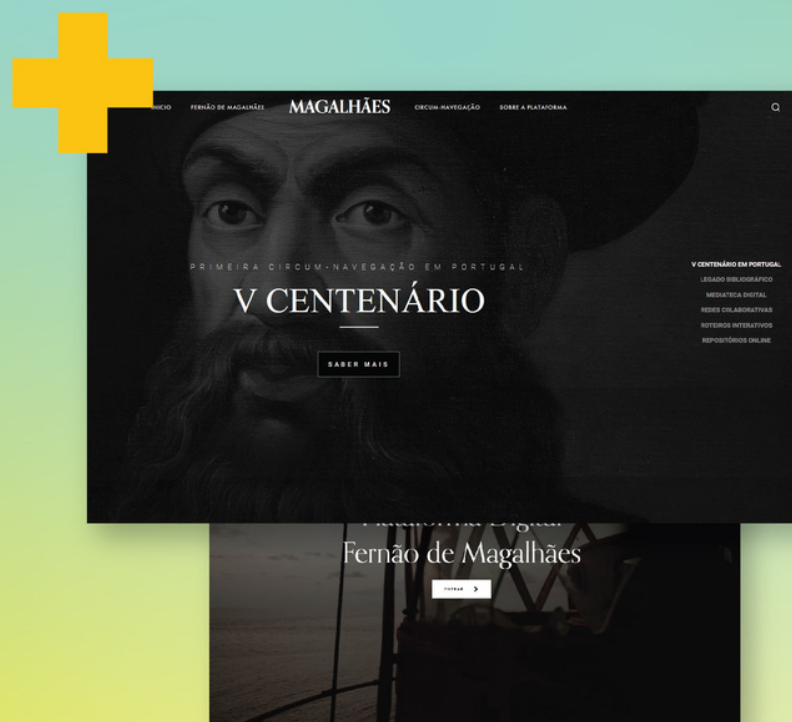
INICIO FERNÃO DE MAGALHÃES MAGALHÃES CIRCUM-NAVEGAÇÃO SOBRE A PLATAFORMA

PRIMEIRA CIRCUM-NAVEGAÇÃO EM PORTUGAL

V CENTENÁRIO

SABER MAIS

V CENTENÁRIO EM PORTUGAL
LEGADO BIBLIOGRÁFICO
MEDIATECA DIGITAL
REDES COLABORATIVAS
ROTEIROS INTERATIVOS
REPOSITÓRIOS ONLINE

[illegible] Digital
Fernão de Magalhães

ENTRAR